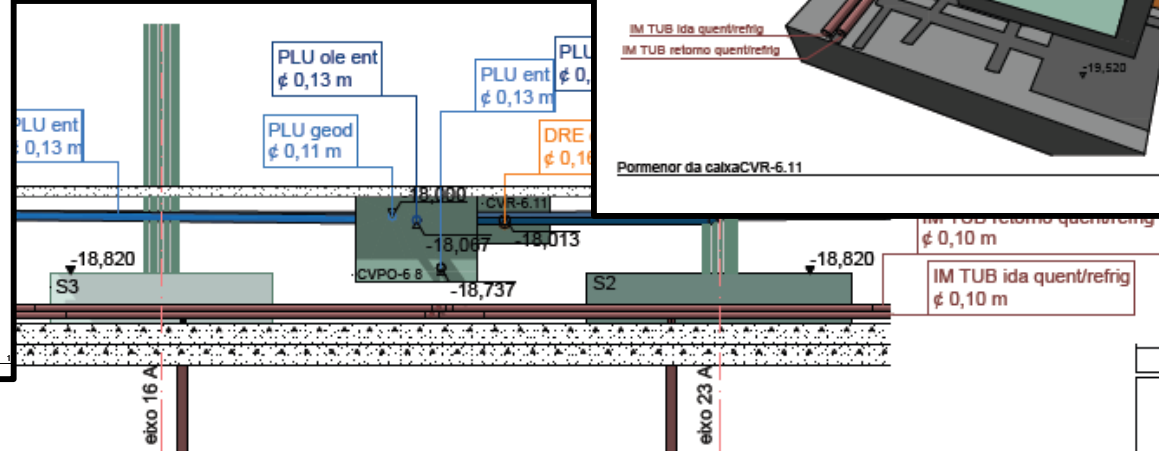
PLU ole ent
¢ 0,13 m

PLU
¢ 0,

PLU ent
¢ 0,13 m

PLU ent
¢ 0,13 m

PLU geod
¢ 0,11 m

DRE
¢ 0,1

IM TUB ida quent/refrig
IM TUB retorno quent/refrig

-19,520

Pormenor da caixaCVR-6.11

-18,000
CVR-6.11
-18,067
-18,013

IM TUB retorno quent/refrig
¢ 0,10 m

IM TUB ida quent/refrig
¢ 0,10 m

-18,820
S3
CVPO-6 8
-18,737
S2
-18,820

eixo 16 A
eixo 23 A